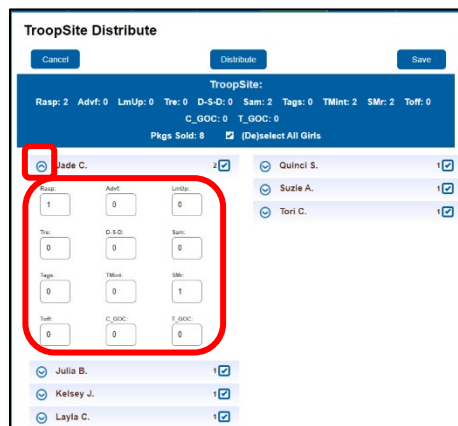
TroopSite Distribute

Cancel

Distribute

Save

TroopSite:

Rasp: 2 Advf: 0 LmUp: 0 Tre: 0 D-S-D: 0 Sam: 2 Tags: 0 TMint: 2 SMr: 2 Toff: 0 C_GOC: 0 T_GOC: 0

Pkgs Sold: 8 (De)select All Girls

Jade C. 2

Rasp: 1
Advf: 0
LmUp: 0
Tre: 0
D-S-D: 0
Sam: 0
Tags: 0
TMint: 0
SMr: 1
Toff: 0
C_GOC: 0
T_GOC: 0

Julia B. 1
Kelsey J. 1
Layla C. 1

Quinci S. 1
Suzie A. 1
Tori C. 1